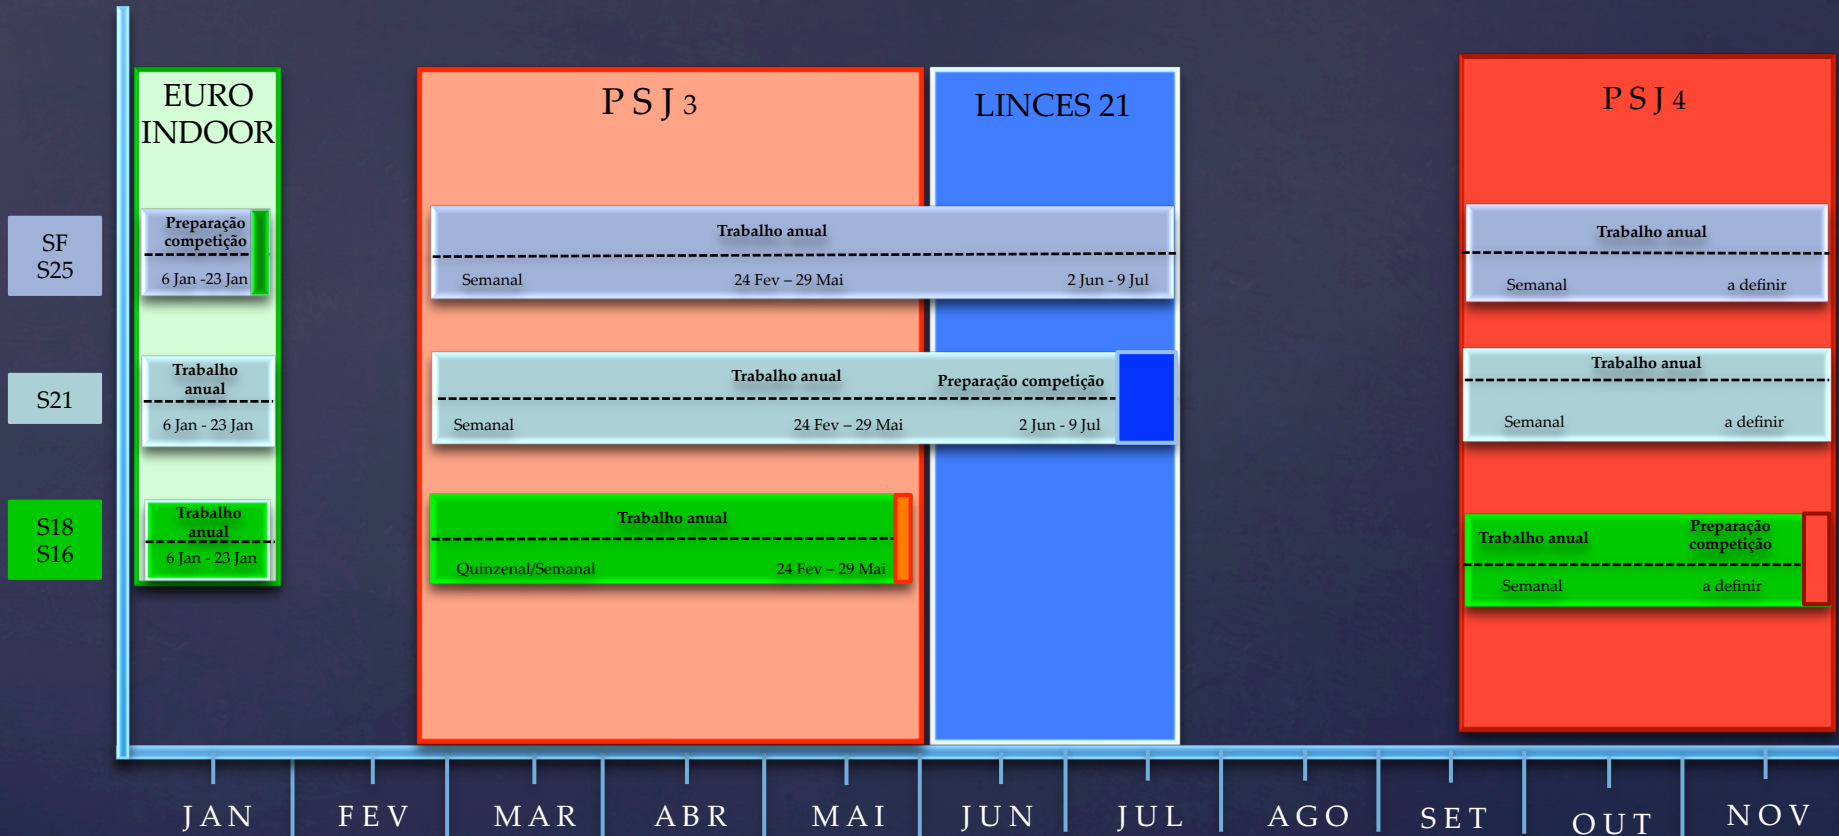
EURO INDOOR

P S J 3

LINCES 21

P S J 4

SF
S25

S21

S18
S16

Preparação competição
6 Jan -23 Jan

Trabalho anual
6 Jan - 23 Jan

Trabalho anual
6 Jan - 23 Jan

Trabalho anual
Semanal 24 Fev – 29 Mai 2 Jun - 9 Jul

Trabalho anual Preparação competição
Semanal 24 Fev – 29 Mai 2 Jun - 9 Jul

Trabalho anual
Quinzenal/Semanal 24 Fev – 29 Mai

Trabalho anual
Semanal a definir

Trabalho anual
Semanal a definir

Trabalho anual Preparação competição
Semanal a definir

JAN FEV MAR ABR MAI JUN JUL AGO SET OUT NOV